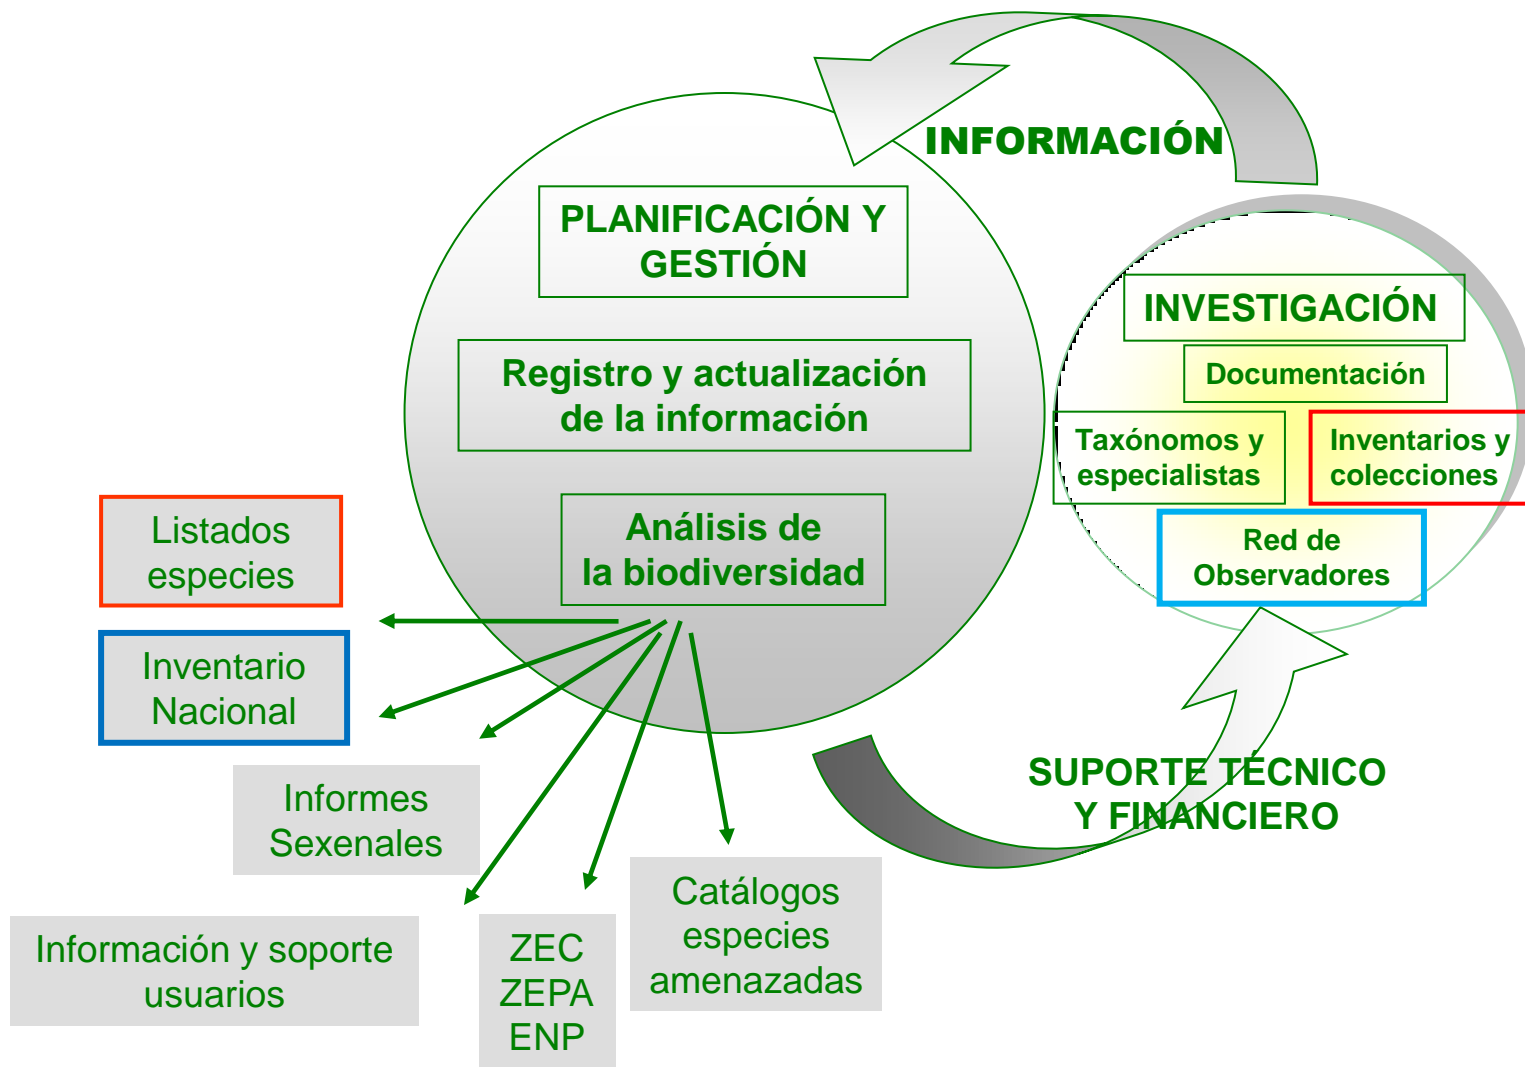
INFORMACIÓN

PLANIFICACIÓN Y GESTIÓN

Registro y actualización de la información

Análisis de la biodiversidad

INVESTIGACIÓN

Documentación

Taxónomos y especialistas

Inventarios y colecciones

Red de Observadores

SUPORTE TÉCNICO Y FINANCIERO

Listados especies

Inventario Nacional

Informes Sexenales

Información y soporte usuarios

ZEC
ZEPA
ENP

Catálogos especies amenazadas